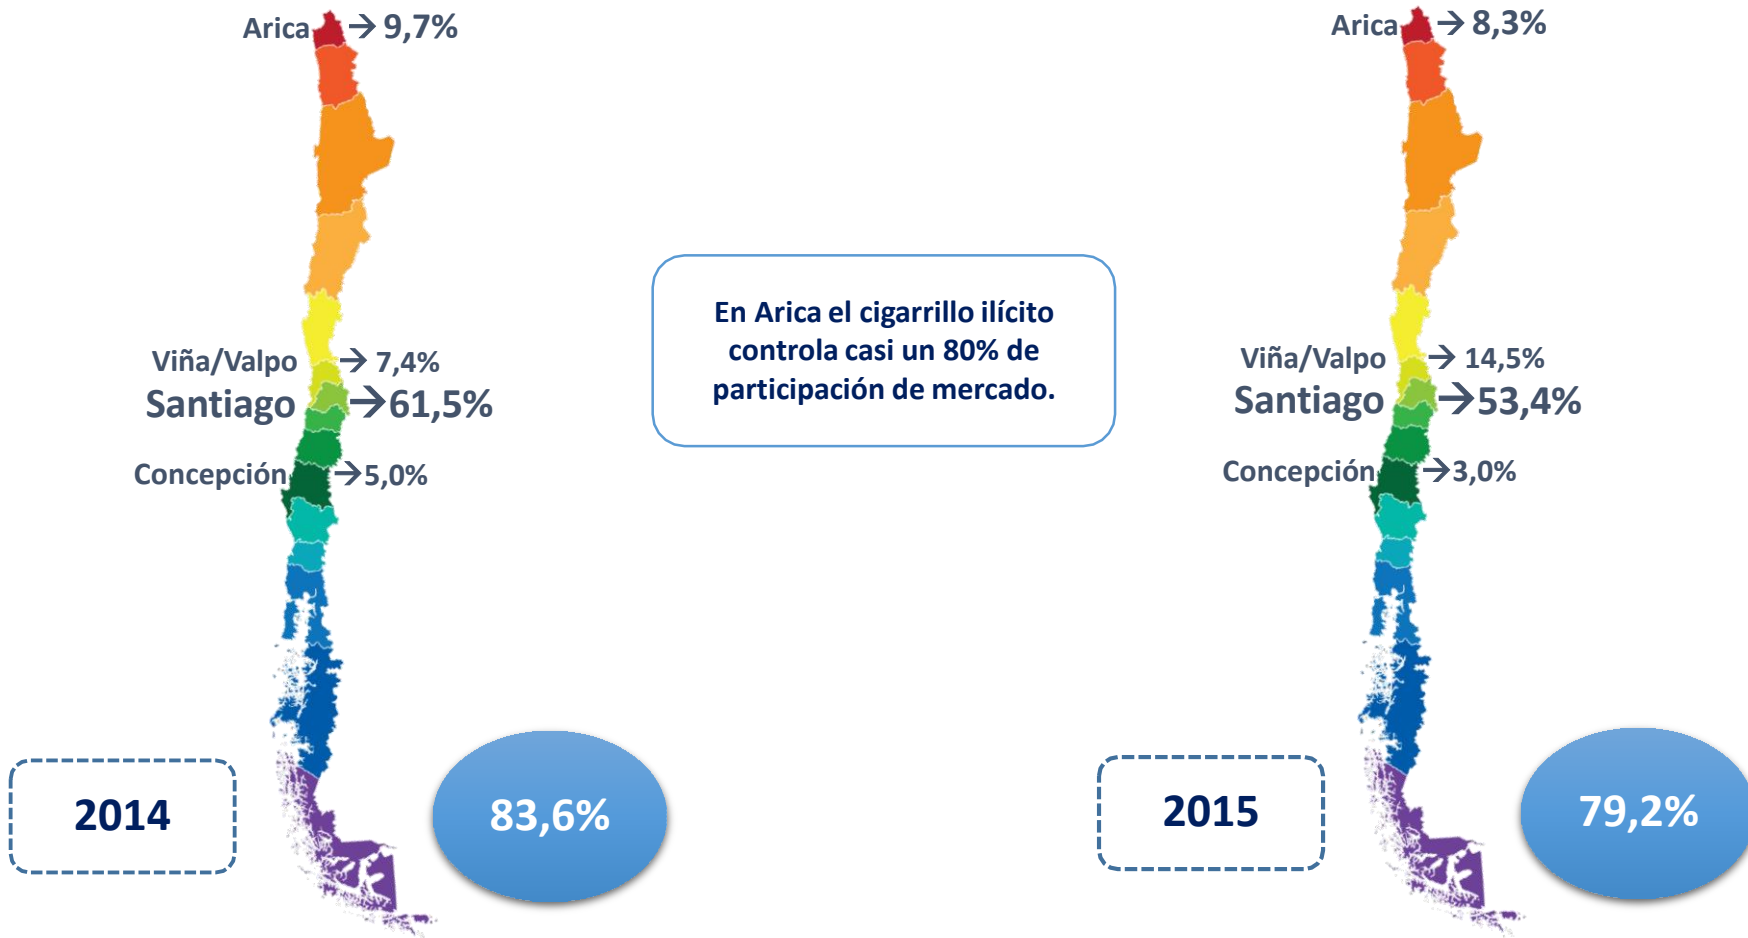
Arica → 9,7%

Viña/Valpo → 7,4%

Santiago → 61,5%

Concepción → 5,0%

2014

83,6%

En Arica el cigarrillo ilícito controla casi un 80% de participación de mercado.

Arica → 8,3%

Viña/Valpo → 14,5%

Santiago → 53,4%

Concepción → 3,0%

2015

79,2%